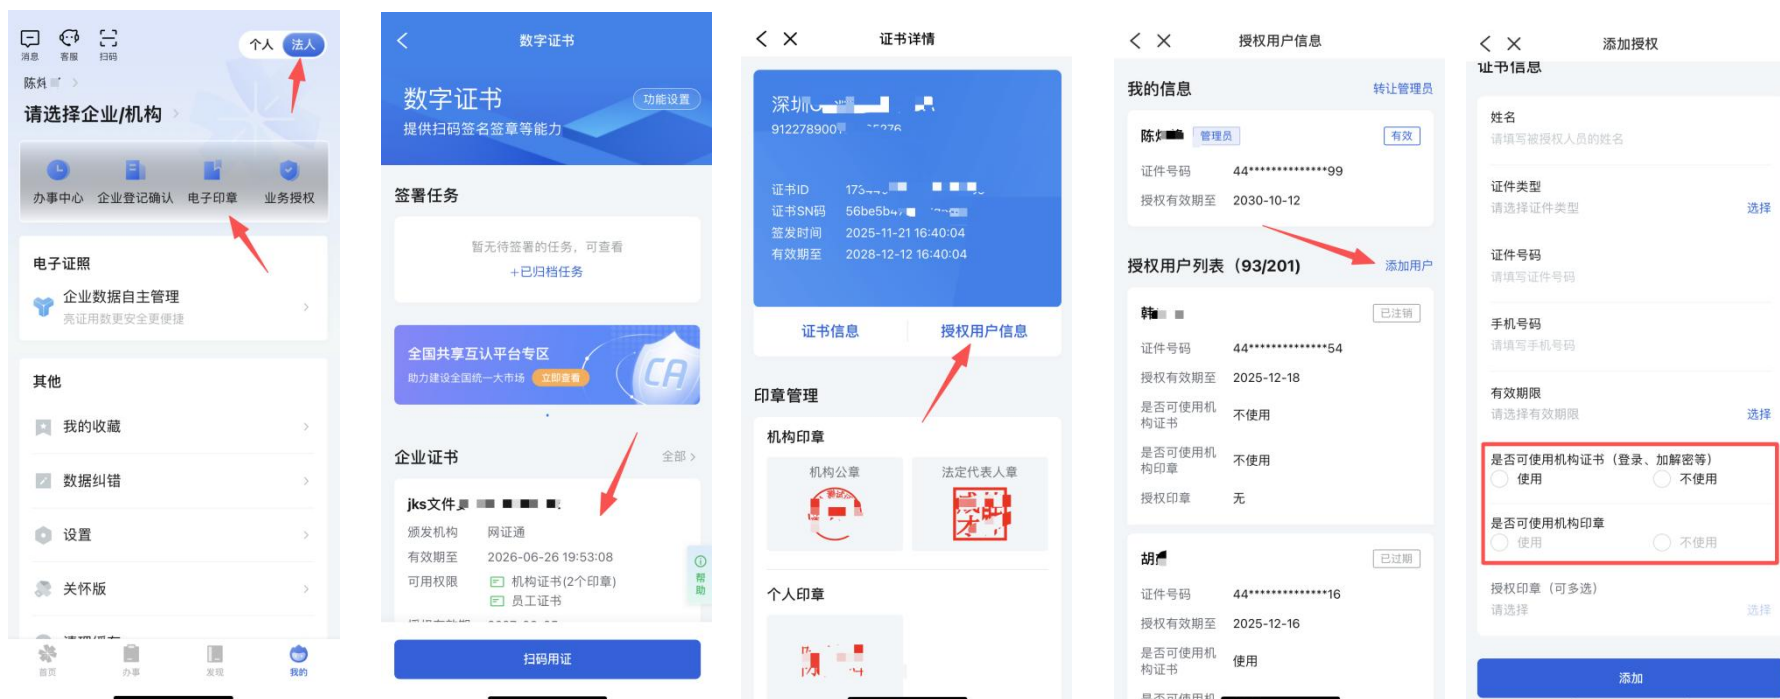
消息 客服 扫码

个人 法人

陈斌 >

请选择企业/机构 >

办事中心 企业登记确认 电子印章 业务授权

电子证照

企业数据自主管理
亮证用数更安全更便捷 >

其他

我的收藏 >

数据纠错 >

设置 >

关怀版 >

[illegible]

首页 办事 发现 我的

<

数字证书

数字证书
提供扫码签名签章等能力

功能设置

签署任务

暂无待签署的任务，可查看
+已归档任务

全国共享互认平台专区
助力建设全国统一大市场 立即查看

CA

企业证书 全部 >

jks文件 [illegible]

颁发机构 网证通
有效期至 2026-06-26 19:53:08
可用权限 机构证书(2个印章)
员工证书

帮助

扫码用证

< ×

证书详情

深圳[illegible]
912278900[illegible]276

证书ID 173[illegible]
证书SN码 56be5b4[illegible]
签发时间 2025-11-21 16:40:04
有效期至 2028-12-12 16:40:04

证书信息 授权用户信息

印章管理

机构印章

机构公章 法定代表人章

个人印章

< ×

授权用户信息

我的信息 转让管理员

陈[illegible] 管理员 有效

证件号码 44**************99
授权有效期至 2030-10-12

授权用户列表（93/201） 添加用户

韩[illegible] 已注销

证件号码 44**************54
授权有效期至 2025-12-18
是否可使用机构证书 不使用
是否可使用机构印章 不使用
授权印章 无

胡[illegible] 已过期

证件号码 44**************16
授权有效期至 2025-12-16
是否可使用机构证书 使用
是否可使用机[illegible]

< ×

添加授权

证书信息

姓名
请填写被授权人员的姓名

证件类型
请选择证件类型 选择

证件号码
请填写证件号码

手机号码
请填写手机号码

有效期限
请选择有效期限 选择

是否可使用机构证书（登录、加解密等）
使用 不使用

是否可使用机构印章
使用 不使用

授权印章（可多选）
请选择 选择

添加